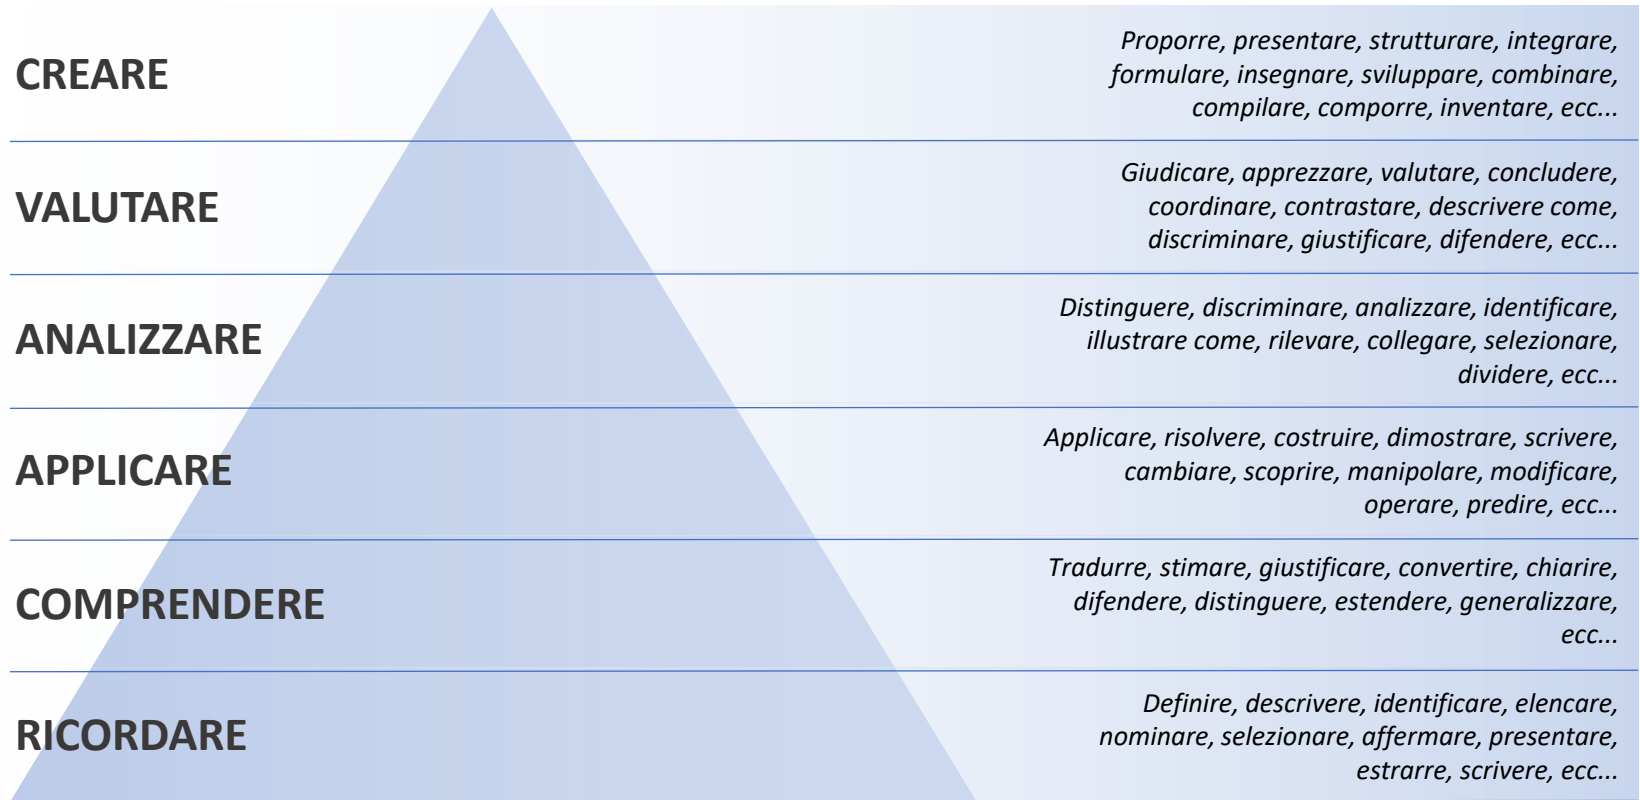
CREARE

Proporre, presentare, strutturare, integrare, formulare, insegnare, sviluppare, combinare, compilare, comporre, inventare, ecc...

VALUTARE

Giudicare, apprezzare, valutare, concludere, coordinare, contrastare, descrivere come, discriminare, giustificare, difendere, ecc...

ANALIZZARE

Distinguere, discriminare, analizzare, identificare, illustrare come, rilevare, collegare, selezionare, dividere, ecc...

APPLICARE

Applicare, risolvere, costruire, dimostrare, scrivere, cambiare, scoprire, manipolare, modificare, operare, predire, ecc...

COMPRENDERE

Tradurre, stimare, giustificare, convertire, chiarire, difendere, distinguere, estendere, generalizzare, ecc...

RICORDARE

Definire, descrivere, identificare, elencare, nominare, selezionare, affermare, presentare, estrarre, scrivere, ecc...